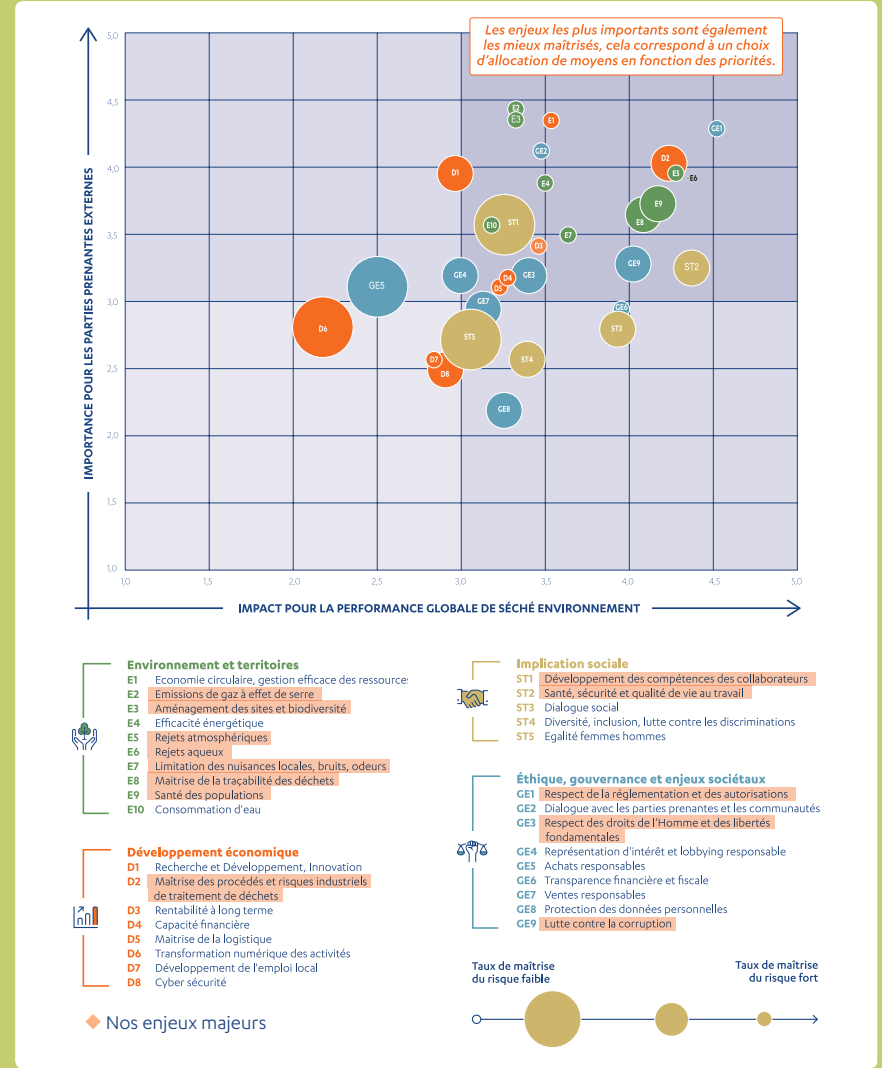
Les enjeux les plus importants sont également les mieux maîtrisés, cela correspond à un choix d'allocation de moyens en fonction des priorités.

IMPORTANCE POUR LES PARTIES PRENANTES EXTERNES

5,0
4,5
4,0
3,5
3,0
2,5
2,0
1,5
1,0

1,0 1,5 2,0 2,5 3,0 3,5 4,0 4,5 5,0

E2 E3 E1 GE1 GE2 D2 E5 E6 D1 E4 E9 E8 ST1 E10 E7 D3 GE9 ST2 GE5 GE4 GE3 D4 D5 GE7 GE6 D6 ST5 ST3 D7 ST4 D8 GE8

IMPACT POUR LA PERFORMANCE GLOBALE DE SÉCHÉ ENVIRONNEMENT

Environnement et territoires
E1 Economie circulaire, gestion efficace des ressource:
E2 Emissions de gaz à effet de serre
E3 Aménagement des sites et biodiversité
E4 Efficacité énergétique
E5 Rejets atmosphériques
E6 Rejets aqueux
E7 Limitation des nuisances locales, bruits, odeurs
E8 Maîtrise de la traçabilité des déchets
E9 Santé des populations
E10 Consommation d'eau

Développement économique
D1 Recherche et Développement, Innovation
D2 Maîtrise des procédés et risques industriels de traitement de déchets
D3 Rentabilité à long terme
D4 Capacité financière
D5 Maîtrise de la logistique
D6 Transformation numérique des activités
D7 Développement de l'emploi local
D8 Cyber sécurité

Nos enjeux majeurs

Implication sociale
ST1 Développement des compétences des collaborateurs
ST2 Santé, sécurité et qualité de vie au travail
ST3 Dialogue social
ST4 Diversité, inclusion, lutte contre les discriminations
ST5 Egalité femmes hommes

Éthique, gouvernance et enjeux sociétaux
GE1 Respect de la réglementation et des autorisations
GE2 Dialogue avec les parties prenantes et les communautés
GE3 Respect des droits de l'Homme et des libertés fondamentales
GE4 Représentation d'intérêt et lobbying responsable
GE5 Achats responsables
GE6 Transparence financière et fiscale
GE7 Ventes responsables
GE8 Protection des données personnelles
GE9 Lutte contre la corruption

Taux de maîtrise du risque faible

Taux de maîtrise du risque fort